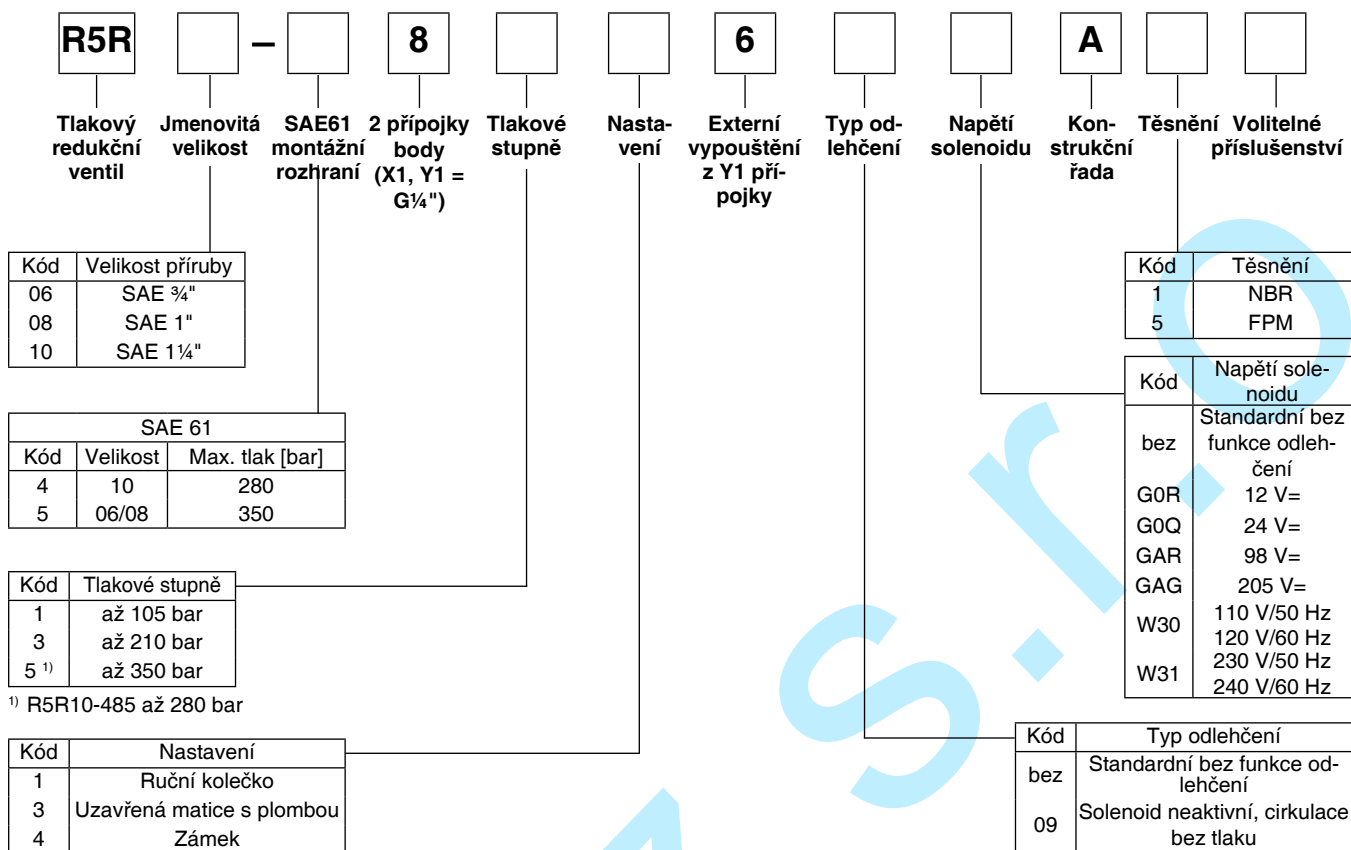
R5R – 8 6 A

Tlakový redukční ventil

Jmenovitá velikost

SAE61 montážní rozhraní

2 přípojky body (X1, Y1 = G¼")

Tlakové stupně

Nastavení

Externí vypouštění z Y1 přípojky

Typ odlehčení

Napětí solenoidu

Konstrukční řada

Těsnění

Volitelné příslušenství

| Kód | Velikost příruby |
|---|---|
| 06 | SAE ¾" |
| 08 | SAE 1" |
| 10 | SAE 1¼" |

| SAE 61 | | |
|---|---|---|
| Kód | Velikost | Max. tlak [bar] |
| 4 | 10 | 280 |
| 5 | 06/08 | 350 |

| Kód | Tlakové stupně |
|---|---|
| 1 | až 105 bar |
| 3 | až 210 bar |
| 5 $^{1)}$ | až 350 bar |

$^{1)}$ R5R10-485 až 280 bar

| Kód | Nastavení |
|---|---|
| 1 | Ruční kolečko |
| 3 | Uzavřená matice s plombou |
| 4 | Zámek |

| Kód | Těsnění |
|---|---|
| 1 | NBR |
| 5 | FPM |

| Kód | Napětí solenoidu |
|---|---|
| bez | Standardní bez funkce odlehčení |
| G0R | 12 V= |
| G0Q | 24 V= |
| GAR | 98 V= |
| GAG | 205 V= |
| W30 | 110 V/50 Hz 120 V/60 Hz |
| W31 | 230 V/50 Hz 240 V/60 Hz |

| Kód | Typ odlehčení |
|---|---|
| bez | Standardní bez funkce odlehčení |
| 09 | Solenoid neaktivní, cirkulace bez tlaku |